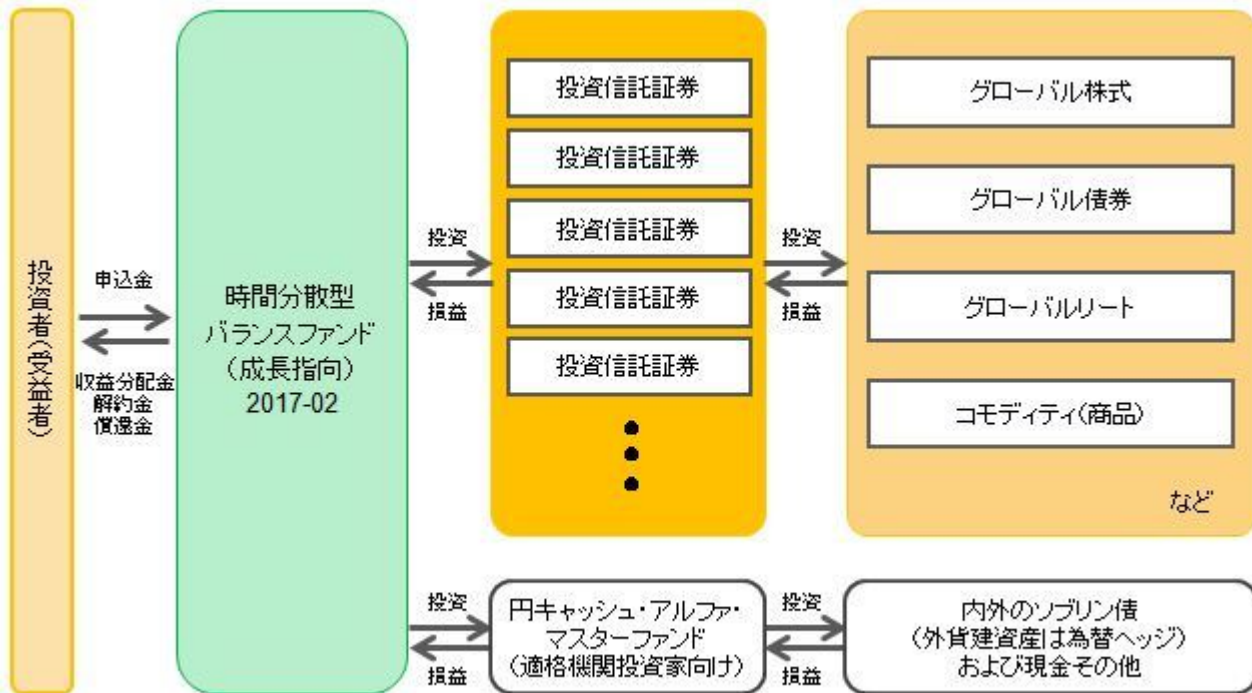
投資者(受益者)

申込金

収益分配金
解約金
償還金

時間分散型
バランスファンド
（成長指向）
2017-02

投資

損益

投資信託証券

投資信託証券

投資信託証券

投資信託証券

投資信託証券

投資

損益

グローバル株式

グローバル債券

グローバルリート

コモディティ(商品)

など

投資

損益

円キャッシュ・アルファ・
マスターファンド
（適格機関投資家向け）

投資

損益

内外のソブリン債
（外貨建資産は為替ヘッジ）
および現金その他